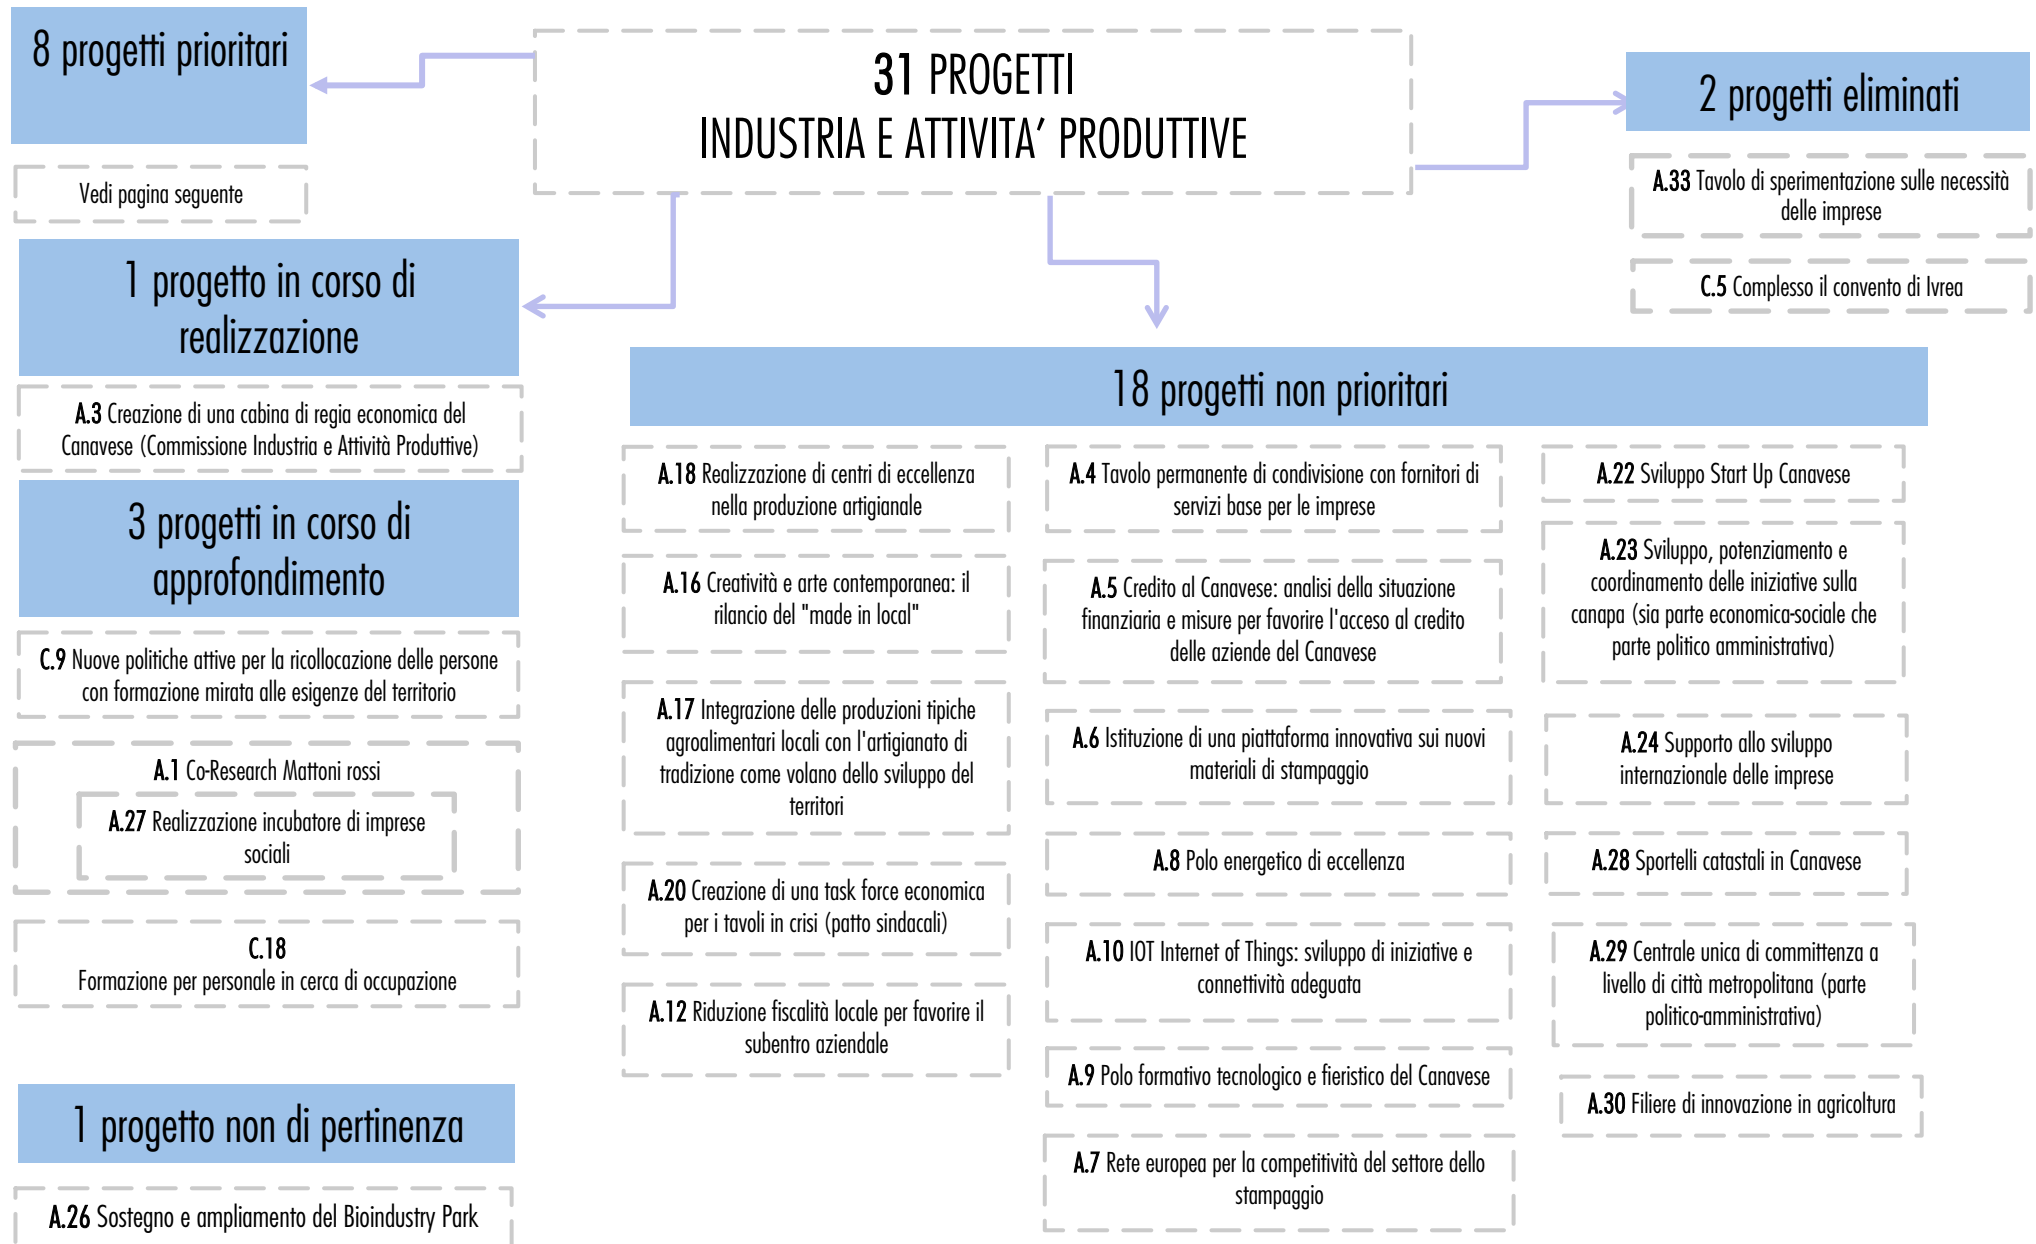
31 PROGETTI
INDUSTRIA E ATTIVITA' PRODUTTIVE

8 progetti prioritari

Vedi pagina seguente

1 progetto in corso di realizzazione

A.3 Creazione di una cabina di regia economica del Canavese (Commissione Industria e Attività Produttive)

3 progetti in corso di approfondimento

C.9 Nuove politiche attive per la ricollocazione delle persone con formazione mirata alle esigenze del territorio

A.1 Co-Research Mattoni rossi

A.27 Realizzazione incubatore di imprese sociali

C.18
Formazione per personale in cerca di occupazione

1 progetto non di pertinenza

A.26 Sostegno e ampliamento del Bioindustry Park

2 progetti eliminati

A.33 Tavolo di sperimentazione sulle necessità delle imprese

C.5 Complesso il convento di Ivrea

18 progetti non prioritari

A.18 Realizzazione di centri di eccellenza nella produzione artigianale

A.16 Creatività e arte contemporanea: il rilancio del "made in local"

A.17 Integrazione delle produzioni tipiche agroalimentari locali con l'artigianato di tradizione come volano dello sviluppo del territori

A.20 Creazione di una task force economica per i tavoli in crisi (patto sindacali)

A.12 Riduzione fiscalità locale per favorire il subentro aziendale

A.4 Tavolo permanente di condivisione con fornitori di servizi base per le imprese

A.5 Credito al Canavese: analisi della situazione finanziaria e misure per favorire l'acceso al credito delle aziende del Canavese

A.6 Istituzione di una piattaforma innovativa sui nuovi materiali di stampaggio

A.8 Polo energetico di eccellenza

A.10 IOT Internet of Things: sviluppo di iniziative e connettività adeguata

A.9 Polo formativo tecnologico e fieristico del Canavese

A.7 Rete europea per la competitività del settore dello stampaggio

A.22 Sviluppo Start Up Canavese

A.23 Sviluppo, potenziamento e coordinamento delle iniziative sulla canapa (sia parte economica-sociale che parte politico amministrativa)

A.24 Supporto allo sviluppo internazionale delle imprese

A.28 Sportelli catastali in Canavese

A.29 Centrale unica di committenza a livello di città metropolitana (parte politico-amministrativa)

A.30 Filiere di innovazione in agricoltura